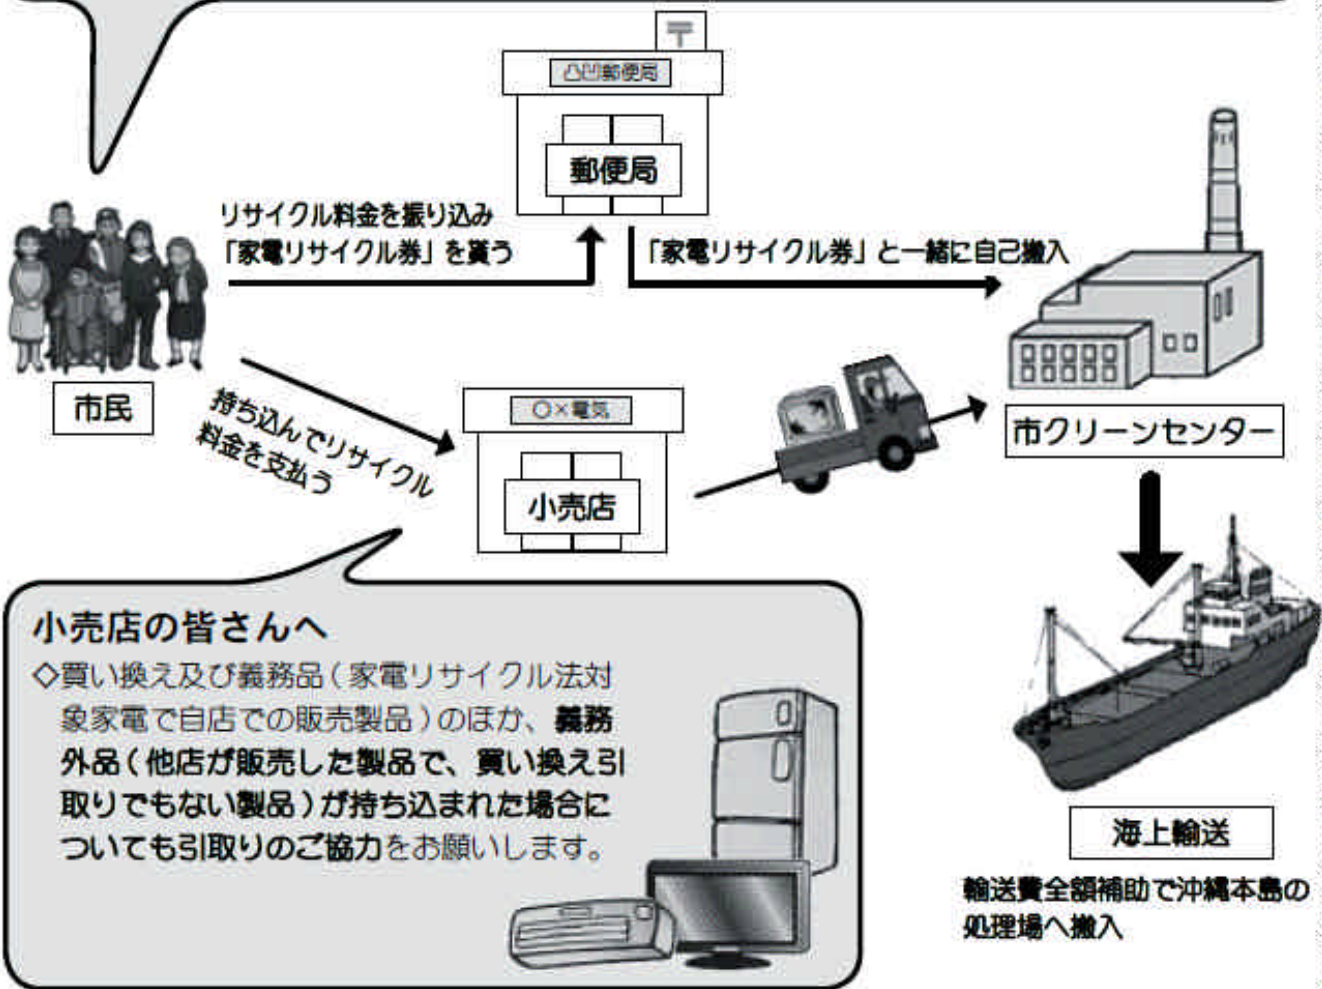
〒
凸凹郵便局
郵便局

リサイクル料金を振り込み「家電リサイクル券」を貰う

「家電リサイクル券」と一緒に自己搬入

市民

持ち込んでリサイクル料金を支払う

○×電気
小売店

市クリーンセンター

小売店の皆さんへ
◇買い換え及び義務品（家電リサイクル法対象家電で自店での販売製品）のほか、義務外品（他店が販売した製品で、買い換え引取りでもない製品）が持ち込まれた場合についても引取りのご協力をお願いします。

海上輸送

輸送費全額補助で沖縄本島の処理場へ搬入